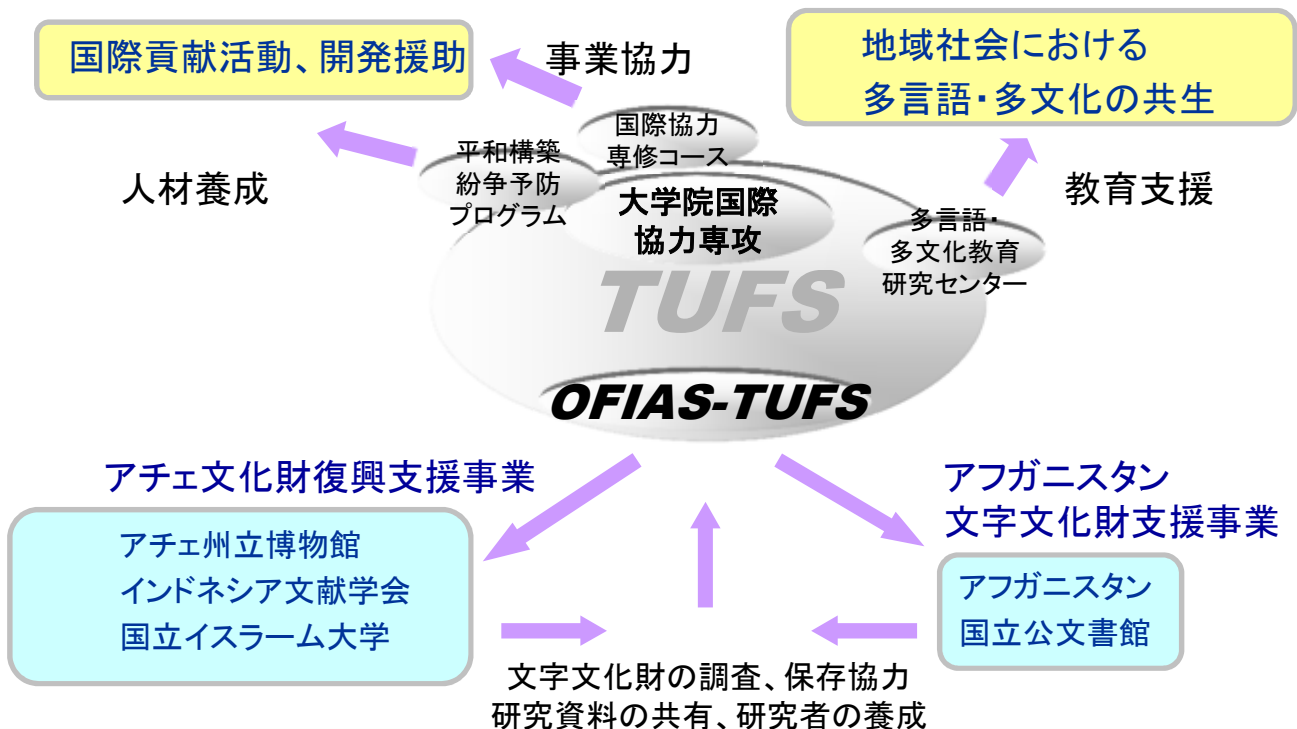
国際貢献活動、開発援助

事業協力

地域社会における
多言語・多文化の共生

人材養成

平和構築
紛争予防
プログラム

国際協力
専修コース

大学院国際
協力専攻

多言語・
多文化教育
研究センター

教育支援

TUFS

OFIAS-TUFS

アチェ文化財復興支援事業

アチェ州立博物館
インドネシア文献学会
国立イスラーム大学

アフガニスタン
文字文化財支援事業

アフガニスタン
国立公文書館

文字文化財の調査、保存協力
研究資料の共有、研究者の養成